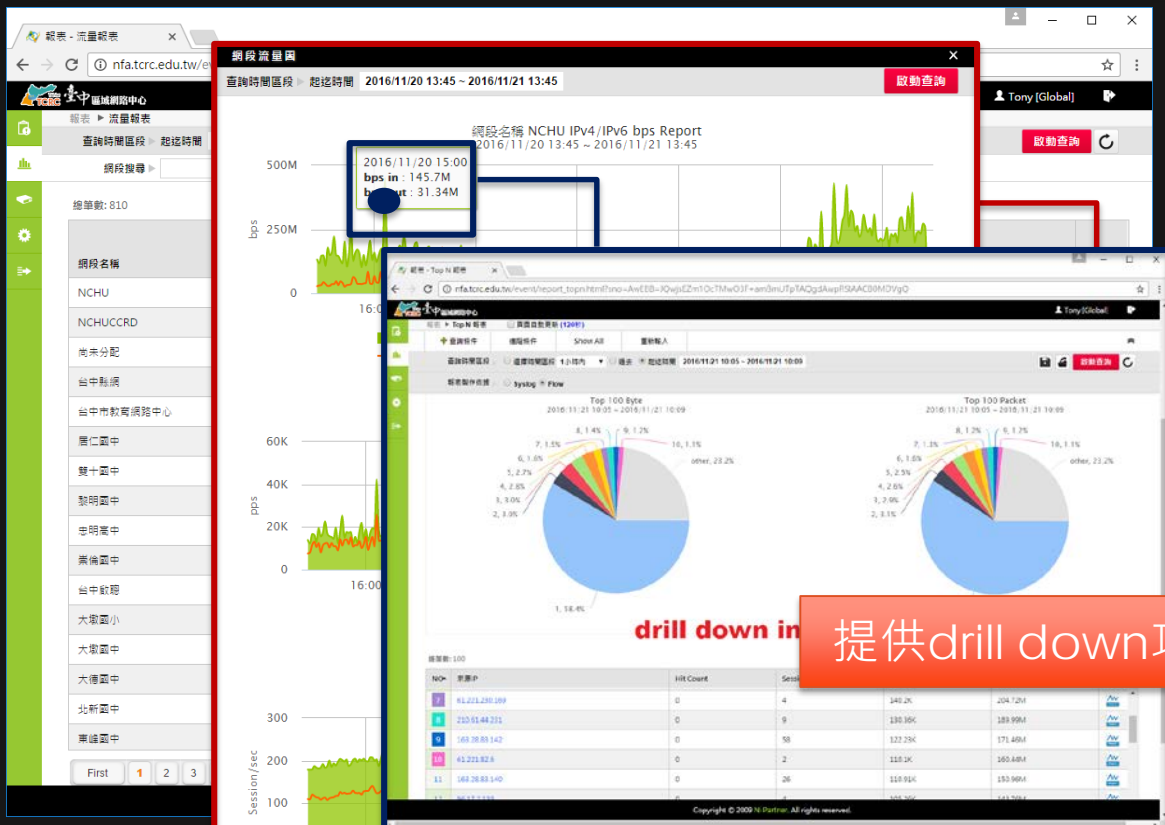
報表 - 流量報表
nfa.tcrc.edu.tw/ev
Tony [Global]
臺中區域網路中心
報表 ▸ 流量報表
查詢時間區段 ▸ 起迄時間
網段搜尋 ▸
總筆數: 810
網段名稱
NCHU
NCHUCCRD
尚未分配
台中縣網
台中市教育網路中心
居仁國中
雙十國中
黎明國中
忠明高中
業備國中
台中啟聰
大墩國小
大墩國中
大德國中
北新國中
東峰國中
First 1 2 3
啟動查詢

網段流量圖
查詢時間區段 ▸ 起迄時間 2016/11/20 13:45 ~ 2016/11/21 13:45
啟動查詢
網段名稱 NCHU IPv4/IPv6 bps Report
2016/11/20 13:45 ~ 2016/11/21 13:45
2016/11/20 15:00
bps in : 145.7M
bps out : 31.34M
500M
250M
0
bps
16:00
60K
40K
20K
0
pps
16:00
300
200
100
Session/sec

報表 - Top N 報表
nfa.tcrc.edu.tw/event/report_topn.html?no=AwEBB-JQwjsEZm1OcTMwO3F+am3mUTpTAQgdAwpRSIAAC8OMDVgO
Tony [Global]
臺中區域網路中心
報表 ▸ Top N 報表 頁面自動更新 (120秒)
查詢條件 過濾條件 Show All 重新載入
查詢時間區段 ○ 選擇時間區段 1小時內 ○ 週長 ● 起迄時間 2016/11/21 10:05 ~ 2016/11/21 10:09
報表製作依據 ○ Syslog ● Flow
啟動查詢
Top 100 Byte
2016/11/21 10:05 ~ 2016/11/21 10:09
8, 1.4% 9, 1.2% 10, 1.1% 7, 1.5% 6, 1.6% 5, 2.7% 4, 2.8% 3, 3.0% 2, 3.8% other, 23.2% 1, 58.4%
Top 100 Packet
2016/11/21 10:05 ~ 2016/11/21 10:09
8, 1.2% 9, 1.2% 7, 1.3% 10, 1.1% 6, 1.6% 5, 2.5% 4, 2.6% 3, 2.9% 2, 3.1% other, 23.2%
drill down in
提供drill down功
總筆數: 100
| NO▸ | 來源IP | Hit Count | Sessi | | | |
|---|---|---|---|---|---|---|
| 7 | 61.221.230.169 | 0 | 4 | 140.2K | 204.72M | |
| 8 | 210.61.44.231 | 0 | 9 | 130.36K | 189.99M | |
| 9 | 163.28.83.142 | 0 | 58 | 122.25K | 171.46M | |
| 10 | 61.221.82.6 | 0 | 2 | 110.1K | 160.44M | |
| 11 | 163.28.83.140 | 0 | 26 | 110.91K | 153.96M | |
| 12 | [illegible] | 0 | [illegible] | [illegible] | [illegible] | |
Copyright © 2009 N-Partner. All rights reserved.